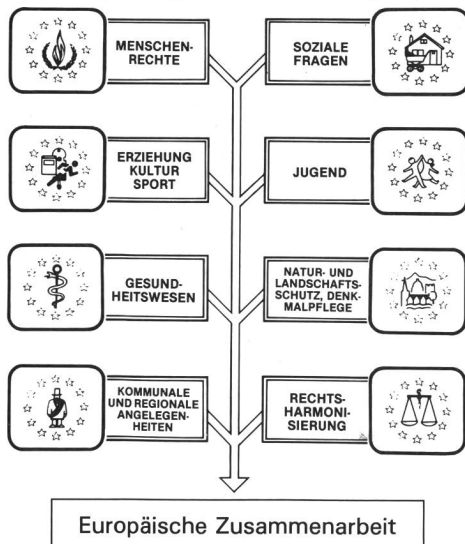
MENSCHENRECHTE

SOZIALE FRAGEN

ERZIEHUNG KULTUR SPORT

JUGEND

GESUNDHEITSWESEN

NATUR- UND LANDSCHAFTSSCHUTZ, DENKMALPFLEGE

KOMMUNALE UND REGIONALE ANGELEGENHEITEN

RECHTSHARMONISIERUNG

Europäische Zusammenarbeit